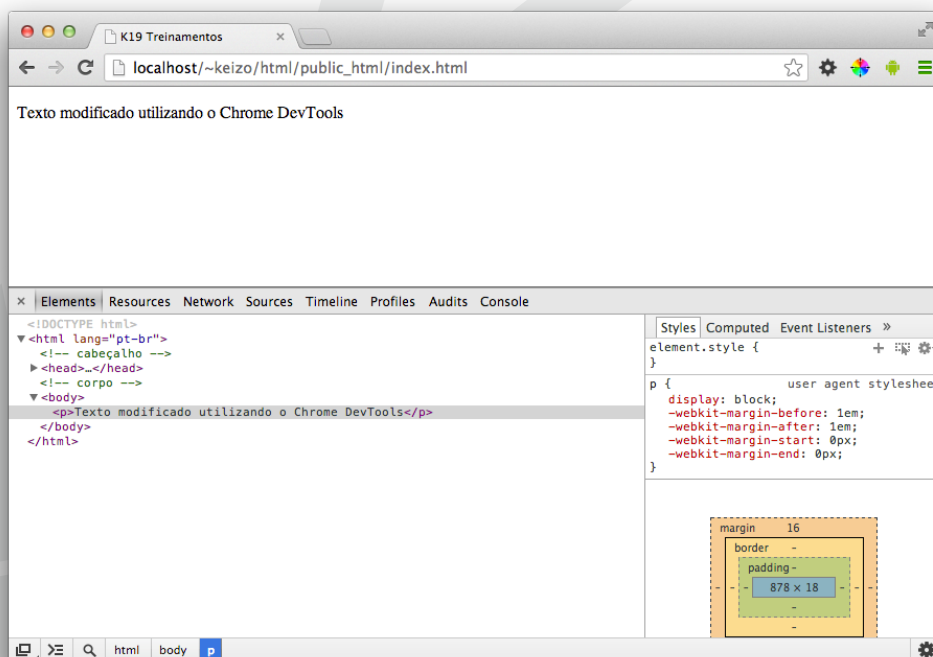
K19 Treinamentos

localhost/~keizo/html/public_html/index.html

Texto modificado utilizando o Chrome DevTools

Elements Resources Network Sources Timeline Profiles Audits Console

<!DOCTYPE html>
<html lang="pt-br">
<!-- cabeçalho -->
<head>…</head>
<!-- corpo -->
<body>
<p>Texto modificado utilizando o Chrome DevTools</p>
</body>
</html>

Styles Computed Event Listeners »

element.style {
}

p { user agent styleshee
display: block;
-webkit-margin-before: 1em;
-webkit-margin-after: 1em;
-webkit-margin-start: 0px;
-webkit-margin-end: 0px;
}

margin 16
border -
padding -
878 × 18
-
-
- - - - - -

html body p